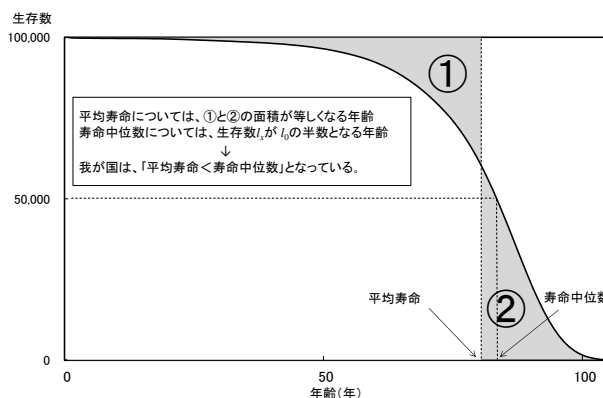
生存数

100,000

50,000

0

①

平均寿命については、①と②の面積が等しくなる年齢
寿命中位数については、生存数$l_x$が$l_0$の半数となる年齢
↓
我が国は、「平均寿命＜寿命中位数」となっている。

平均寿命

②

寿命中位数

0

50

100

年齢（年）